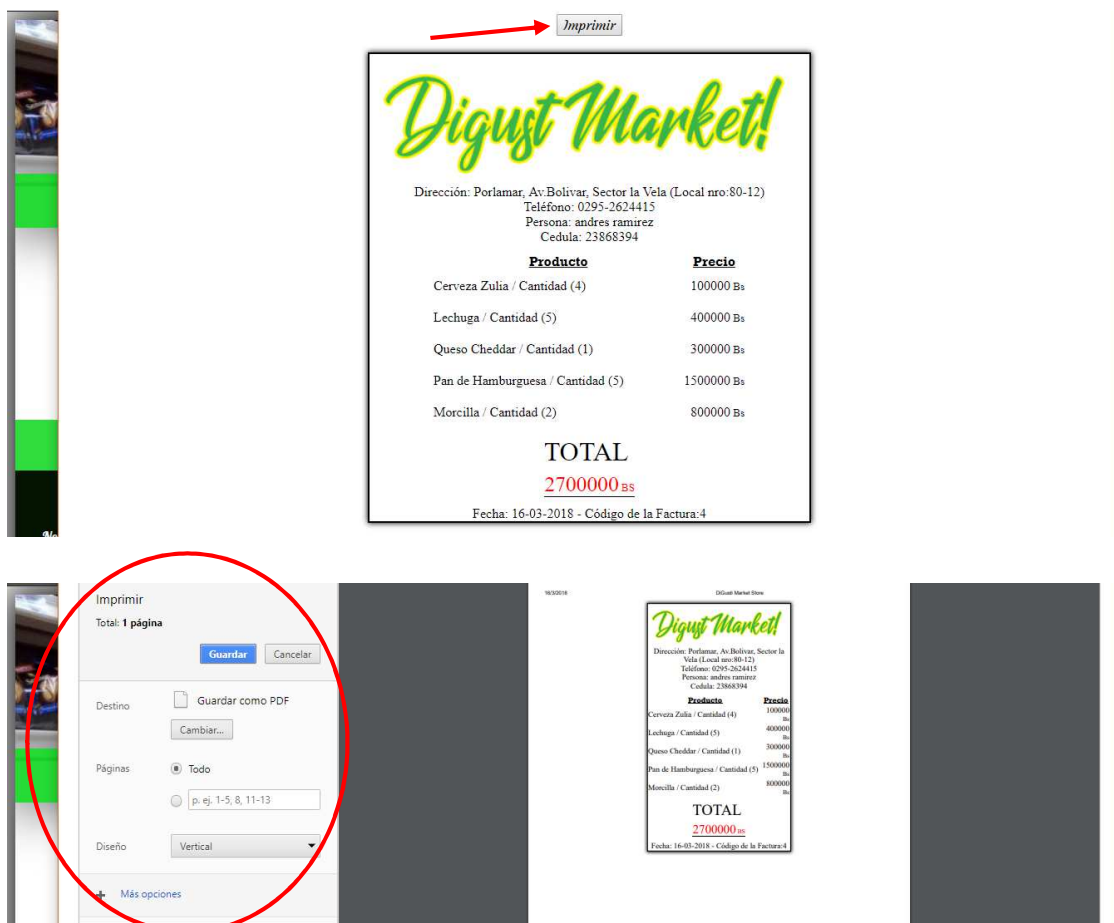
Imprimir

Digust Market!

Dirección: Porlamar, Av.Bolivar, Sector la Vela (Local nro:80-12)
Teléfono: 0295-2624415
Persona: andres ramirez
Cedula: 23868394

| Producto | Precio |
|---|---|
| Cerveza Zulia / Cantidad (4) | 100000 Bs |
| Lechuga / Cantidad (5) | 400000 Bs |
| Queso Cheddar / Cantidad (1) | 300000 Bs |
| Pan de Hamburguesa / Cantidad (5) | 1500000 Bs |
| Morcilla / Cantidad (2) | 800000 Bs |

TOTAL
2700000 BS

Fecha: 16-03-2018 - Código de la Factura:4

Imprimir
Total: 1 página

Guardar Cancelar

Destino Guardar como PDF
Cambiar...

Páginas Todo
p. ej. 1-5, 8, 11-13

Diseño Vertical

Más opciones

16/3/2018 DiGusti Market Store

Digust Market!

Dirección: Porlamar, Av.Bolivar, Sector la Vela (Local nro:80-12)
Teléfono: 0295-2624415
Persona: andres ramirez
Cedula: 23868394

| Producto | Precio |
|---|---|
| Cerveza Zulia / Cantidad (4) | 100000 Bs |
| Lechuga / Cantidad (5) | 400000 Bs |
| Queso Cheddar / Cantidad (1) | 300000 Bs |
| Pan de Hamburguesa / Cantidad (5) | 1500000 Bs |
| Morcilla / Cantidad (2) | 800000 Bs |

TOTAL
2700000 BS

Fecha: 16-03-2018 - Código de la Factura:4